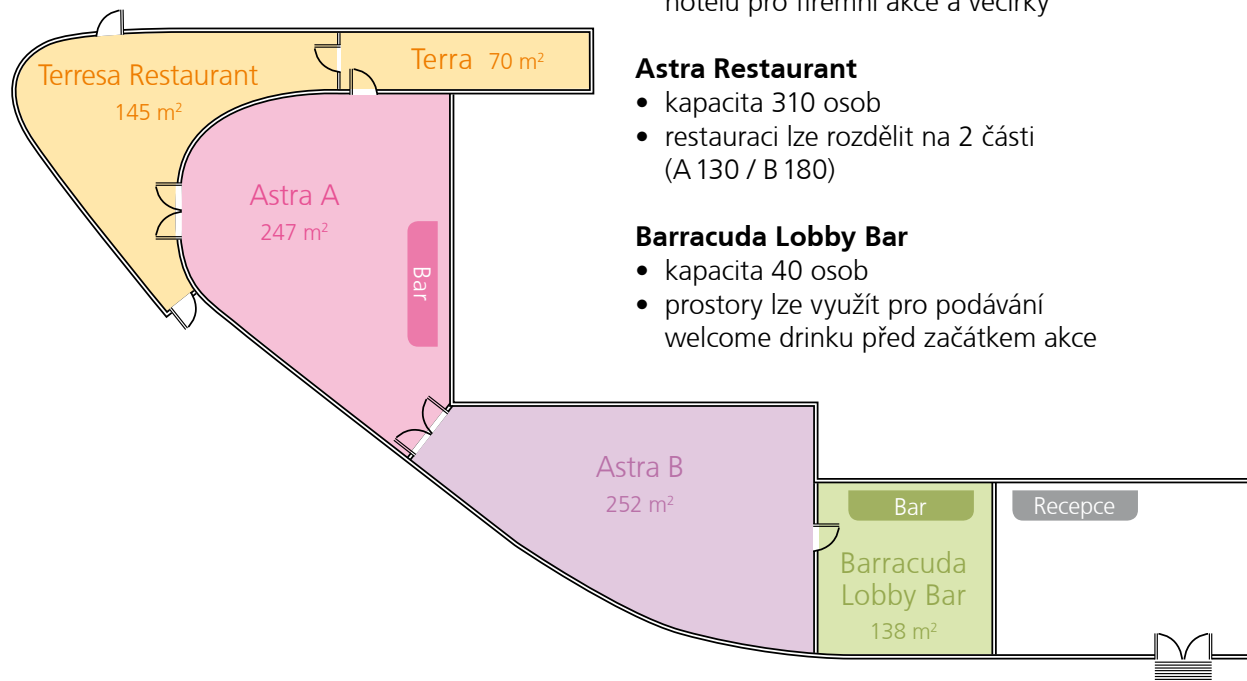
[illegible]

Astra Restaurant
• kapacita 310 osob
• restauraci lze rozdělit na 2 části (A 130 / B 180)

Barracuda Lobby Bar
• kapacita 40 osob
• prostory lze využít pro podávání welcome drinku před začátkem akce

Terresa Restaurant
145 m$^2$

Terra 70 m$^2$

Astra A
247 m$^2$

Bar

Astra B
252 m$^2$

Bar

Recepce

Barracuda Lobby Bar
138 m$^2$